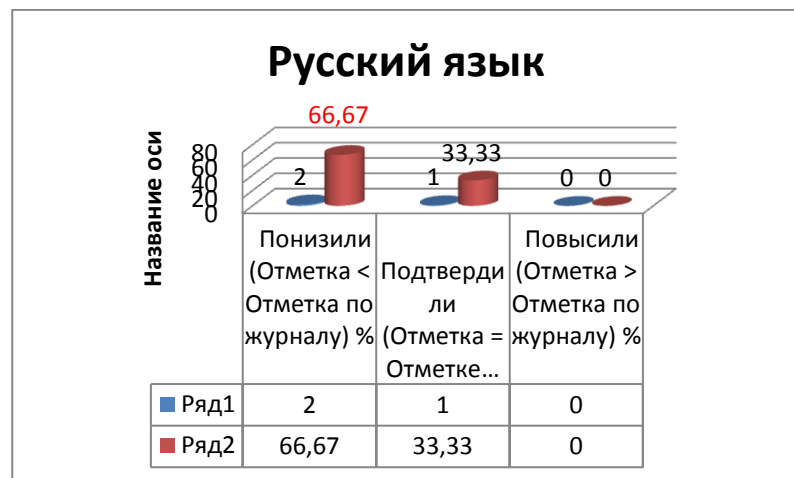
Русский язык

Название оси

80
60
40
20
0

66,67
2
33,33
1
0 0

| | Понизили (Отметка < Отметка по журналу) % | Подтверди ли (Отметка = Отметке... | Повысили (Отметка > Отметка по журналу) % |
|---|---|---|---|
| Ряд1 | 2 | 1 | 0 |
| Ряд2 | 66,67 | 33,33 | 0 |